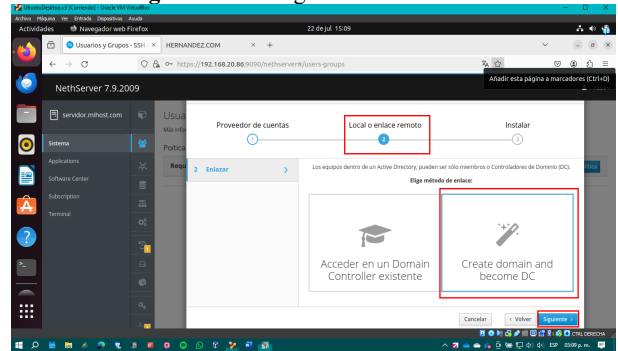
UbuntuDesktop.v3 [Corriendo] - Oracle VM VirtualBox
Archivo Máquina Ver Entrada Dispositivos Ayuda
Actividades Navegador web Firefox 22 de jul 15:09

Usuarios y Grupos - SSH × HERNANDEZ.COM × +

https://192.168.20.86:9090/nethserver#/users-groups

Añadir esta página a marcadores (Ctrl+D)

NethServer 7.9.2009

servidor.mihost.com

Sistema
Applications
Software Center
Subscription
Terminal

Usua
Más info
Política
Requ

Proveedor de cuentas
1
Local o enlace remoto
2
Instalar
3

2 Enlazar

Los equipos dentro de un Active Directory, pueden ser sólo miembros o Controladores de Dominio (DC).

Elige método de enlace:

Acceder en un Domain Controller existente

Create domain and become DC

Cancelar < Volver Siguiente >

CTRL DERECHA
ESP 03:09 p. m.